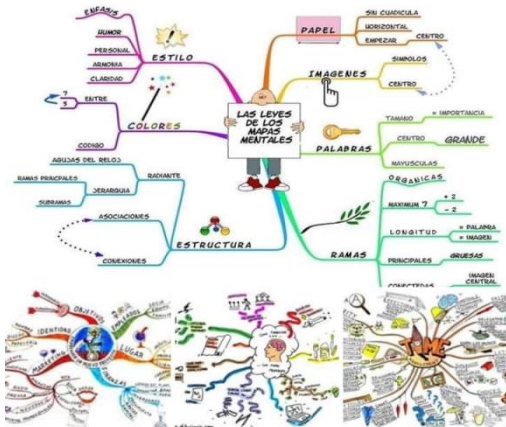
LAS LEYES DE LOS MAPAS MENTALES

ESTILO
ENFASIS
HUMOR
PERSONAL
ARMONIA
CLARIDAD

COLORES
ENTRE
7
3
CODIGO

ESTRUCTURA
AGUJAS DEL RELOJ
RADIANTE
RAMAS PRINCIPALES
JERARQUIA
SUBRAMAS
ASOCIACIONES
CONEXIONES

PAPEL
SIN CUADRICULA
HORIZONTAL
EMPEZAR
CENTRO

IMAGENES
SIMBOLOS
CENTRO

PALABRAS
TAMAÑO
= IMPORTANCIA
CENTRO
GRANDE
MAYUSCULAS

RAMAS
ORGANICAS
MAXIMUM 7
+ 2
- 2
LONGITUD
= PALABRA
= IMAGEN
PRINCIPALES
GRUESAS
CONECTADAS
IMAGEN CENTRAL

OBJETIVOS
LUGAR
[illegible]